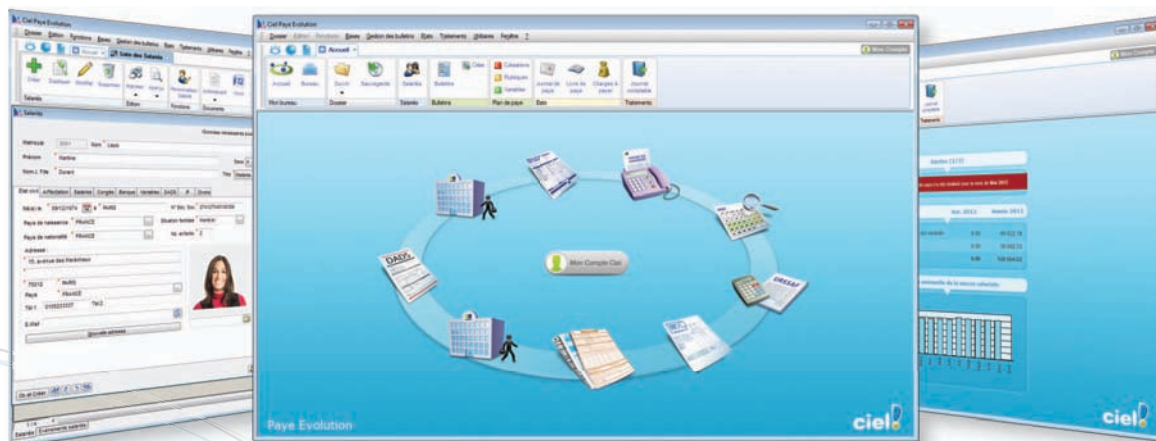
Ciel Paye Evolution

Dossier Edition Fenêtres Bases Gestion des bulletins États Traitements Utilitaires Fenêtre ?

Accueil

Mon Compte

Accueil Bureau Société Sauvegarde Salariés Bulletins Créer Cotisations Rubriques Variables Journal de paye Livre de paye Charges à payer Journal comptable

Mon bureau Dossier Salariés Bulletins Plan de paye Etats Traitements

Mon Compte Ciel

DADS

URSSAF

Paye Evolution

ciel

Ciel Paye Evolution

Dossier Edition Fenêtres Bases Gestion des bulletins États Traitements Utilitaires Fenêtre ?

Salariés

Matricule Nom Louis

Prénom Martine

Nom J. Fille Durand

Etat civil Affectation Salaires Congés Banque Variables DADS Divers

Né(e) le 09/12/1974 à PARIS

Pays de naissance FRANCE

Pays de nationalité FRANCE

Adresse

15, avenue des Hardeliers

75010 PARIS

Pays FRANCE

Tél 1 0105223337

E-Mail

Nouvelle adresse

Situation familiale

Nb. enfants 2

ciel